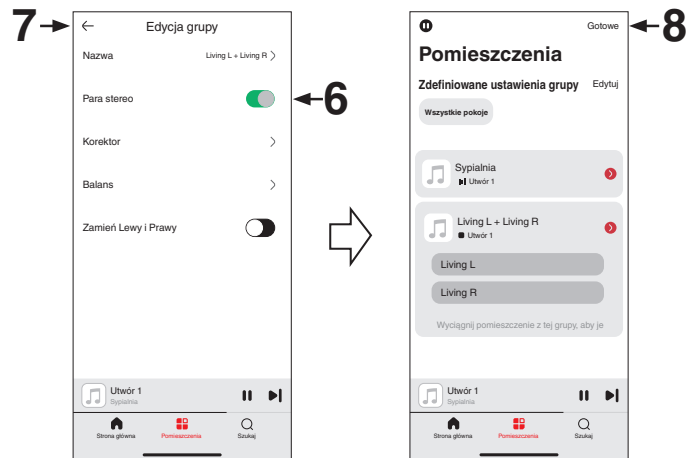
7

Edycja grupy

Nazwa Living L + Living R

Para stereo

6

Korektor

Balans

Zamień Lewy i Prawy

Utwór 1
Sypialnia

Strona główna Pomieszczenia Szukaj

Gotowe

8

Pomieszczenia

Zdefiniowane ustawienia grupy Edytuj

Wszystkie pokoje

Sypialnia
Utwór 1

Living L + Living R
Utwór 1

Living L

Living R

Wyciągnij pomieszczenie z tej grupy, aby je

Utwór 1
Sypialnia

Strona główna Pomieszczenia Szukaj